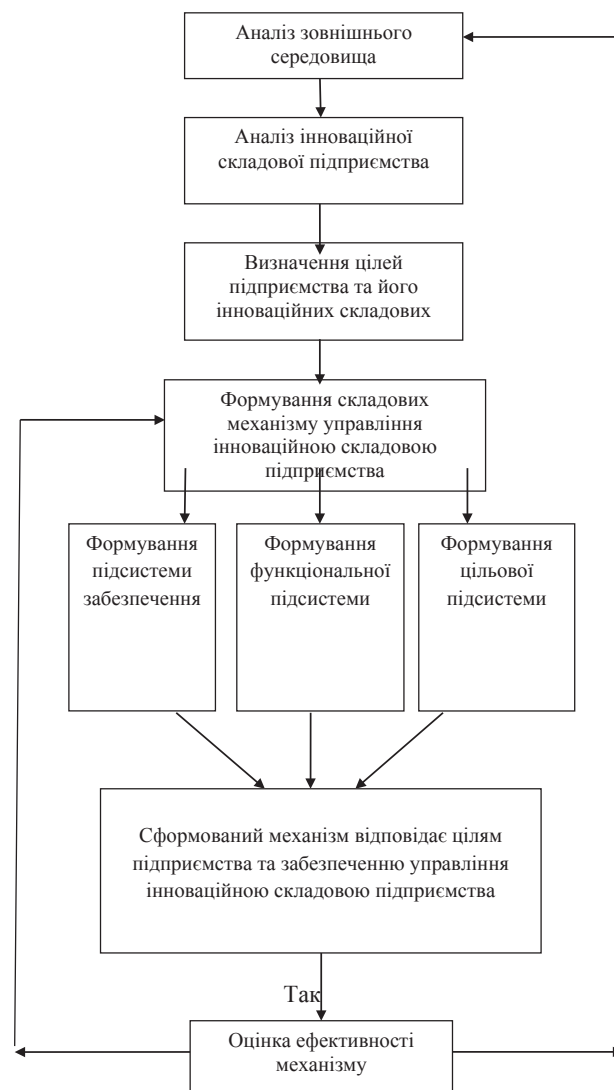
Аналіз зовнішнього середовища

Аналіз інноваційної складової підприємства

Визначення цілей підприємства та його інноваційних складових

Формування складових механізму управління інноваційною складовою підприємства

Формування підсистеми забезпечення

Формування функціональної підсистеми

Формування цільової підсистеми

Сформований механізм відповідає цілям підприємства та забезпеченню управління інноваційною складовою підприємства

Так

Оцінка ефективності механізму